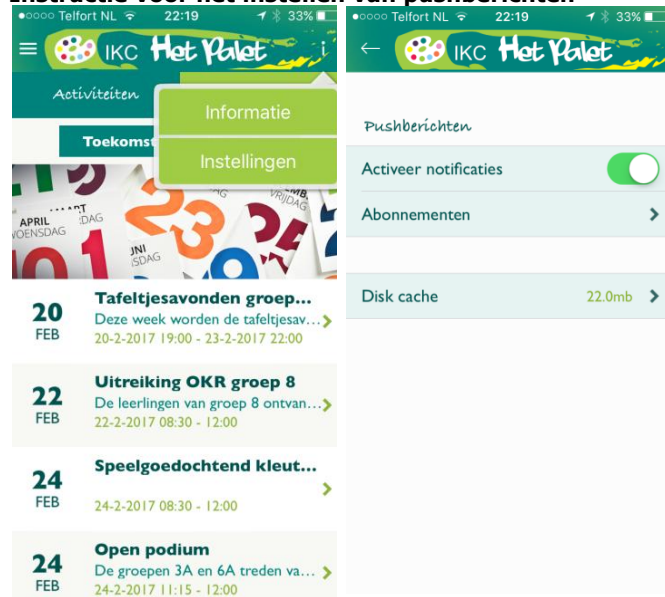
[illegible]

●○○○○ Telfort NL 22:19 33%

IKC Het Palet

Activiteiten

Informatie

Instellingen

Toekomst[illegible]

APRIL WOENSDAG

20 FEB
Tafeltjesavonden groep...
Deze week worden de tafeltjesav...
20-2-2017 19:00 - 23-2-2017 22:00

22 FEB
Uitreiking OKR groep 8
De leerlingen van groep 8 ontvan...
22-2-2017 08:30 - 12:00

24 FEB
Speelgoedochtend kleut...
24-2-2017 08:30 - 12:00

24 FEB
Open podium
De groepen 3A en 6A treden va...
24-2-2017 11:15 - 12:00

●○○○○ Telfort NL 22:19 33%

IKC Het Palet

Pushberichten

Activeer notificaties

Abonnementen

Disk cache 22.0mb